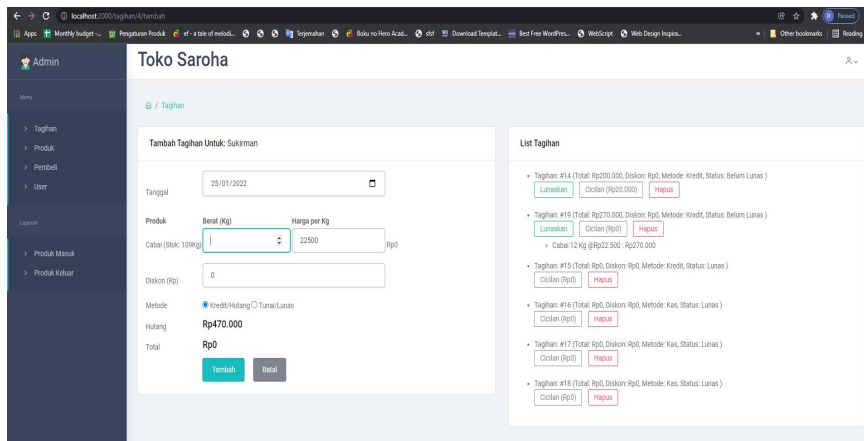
localhost:2000/tagihan/4/tambah

Apps Monthly budget -... Pengaturan Produk ef - a tale of melodi... Terjemahan Boku no Hero Acad... sfsf Download Templat... Best Free WordPres... WebScript Web Design Inspira... » Other bookmarks Reading

Paused

Admin

Toko Saroha

Menu

› Tagihan
› Produk
› Pembeli
› User

Laporan

› Produk Masuk
› Produk Keluar

/ Tagihan

Tambah Tagihan Untuk: Sukirman

Tanggal 25/01/2022

Produk Berat (Kg) Harga per Kg

Cabai (Stok: 109Kg) 22500 Rp0

Diskon (Rp) 0

Metode Kredit/Hutang Tunai/Lunas

Hutang Rp470.000

Total Rp0

Tambah Batal

List Tagihan

• Tagihan: #14 (Total: Rp200.000, Diskon: Rp0, Metode: Kredit, Status: Belum Lunas )
Lunaskan Cicilan (Rp20.000) Hapus

• Tagihan: #19 (Total: Rp270.000, Diskon: Rp0, Metode: Kredit, Status: Belum Lunas )
Lunaskan Cicilan (Rp0) Hapus
◦ Cabai 12 Kg @Rp22.500 : Rp270.000

• Tagihan: #15 (Total: Rp0, Diskon: Rp0, Metode: Kredit, Status: Lunas )
Cicilan (Rp0) Hapus

• Tagihan: #16 (Total: Rp0, Diskon: Rp0, Metode: Kas, Status: Lunas )
Cicilan (Rp0) Hapus

• Tagihan: #17 (Total: Rp0, Diskon: Rp0, Metode: Kas, Status: Lunas )
Cicilan (Rp0) Hapus

• Tagihan: #18 (Total: Rp0, Diskon: Rp0, Metode: Kas, Status: Lunas )
Cicilan (Rp0) Hapus